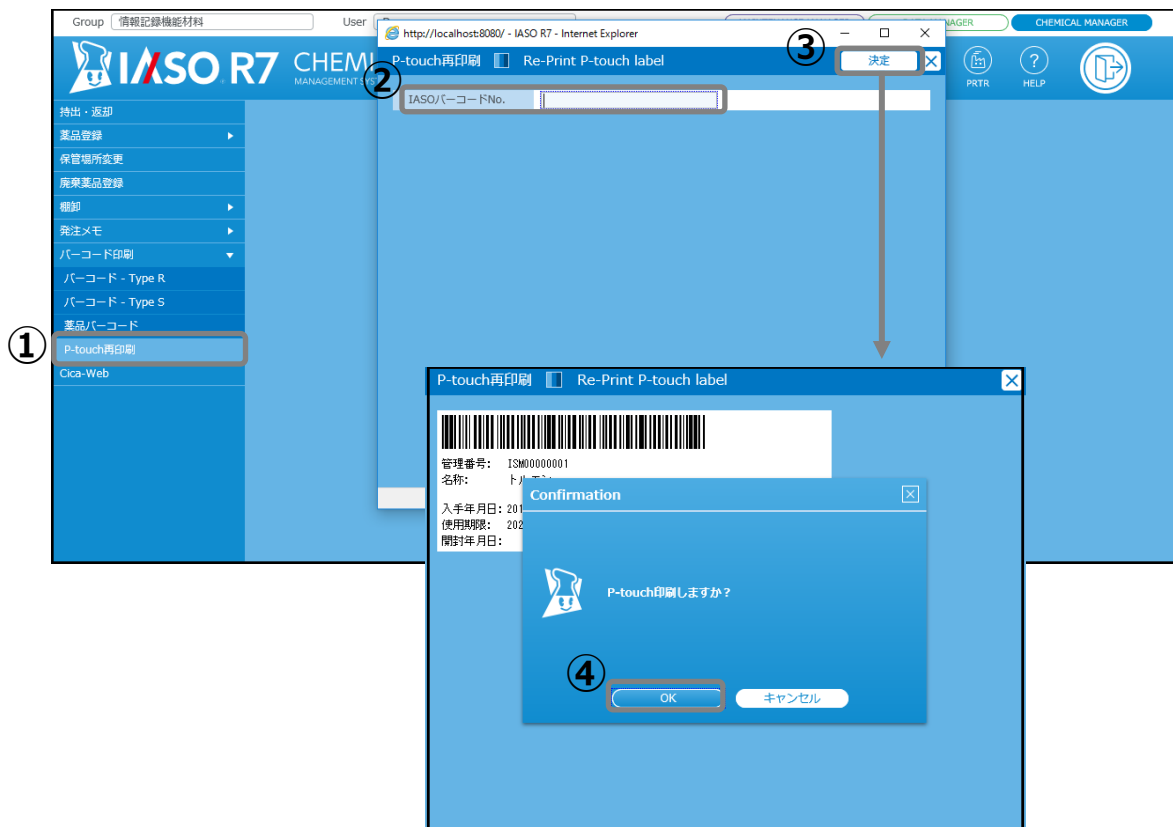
Group 情報記録機能材料

User

NAGER

CHEMICAL MANAGER

IASO R7 CHEM

MANAGEMENT SYS

PRTR

HELP

持出・返却

薬品登録

保管場所変更

廃棄薬品登録

棚卸

発注メモ

バーコード印刷

バーコード - Type R

バーコード - Type S

薬品バーコード

①

P-touch再印刷

Cica-Web

http://localhost:8080/ - IASO R7 - Internet Explorer

P-touch再印刷 Re-Print P-touch label

③

決定

②

IASOバーコードNo.

P-touch再印刷 Re-Print P-touch label

管理番号: ISM00000001

名称: トル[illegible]

入手年月日: 201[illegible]

使用期限: 202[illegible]

開封年月日:

Confirmation

P-touch印刷しますか？

④

OK

キャンセル